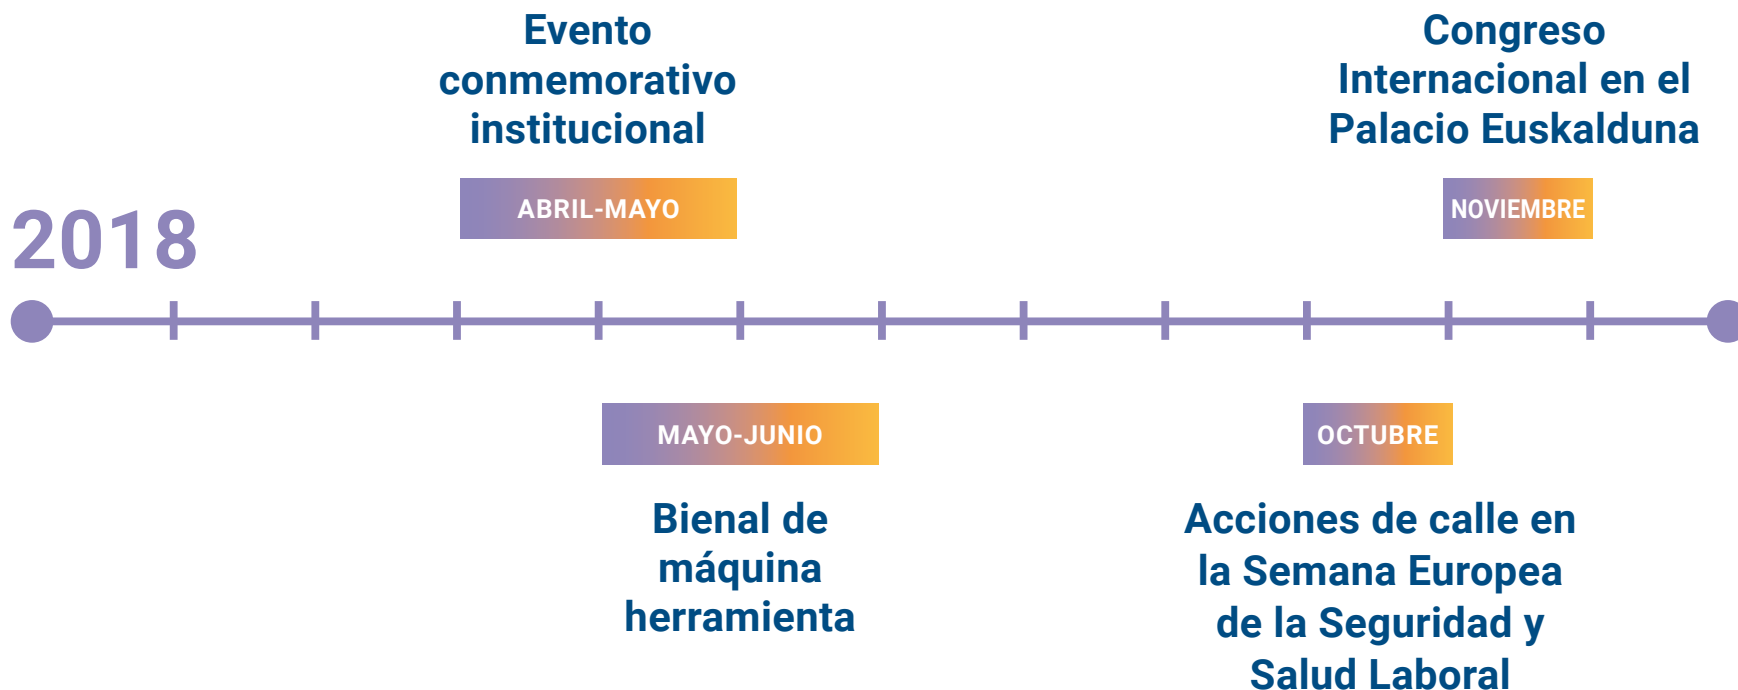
2018

Evento conmemorativo institucional

ABRIL-MAYO

Congreso Internacional en el Palacio Euskalduna

NOVIEMBRE

MAYO-JUNIO

Bienal de máquina herramienta

OCTUBRE

Acciones de calle en la Semana Europea de la Seguridad y Salud Laboral